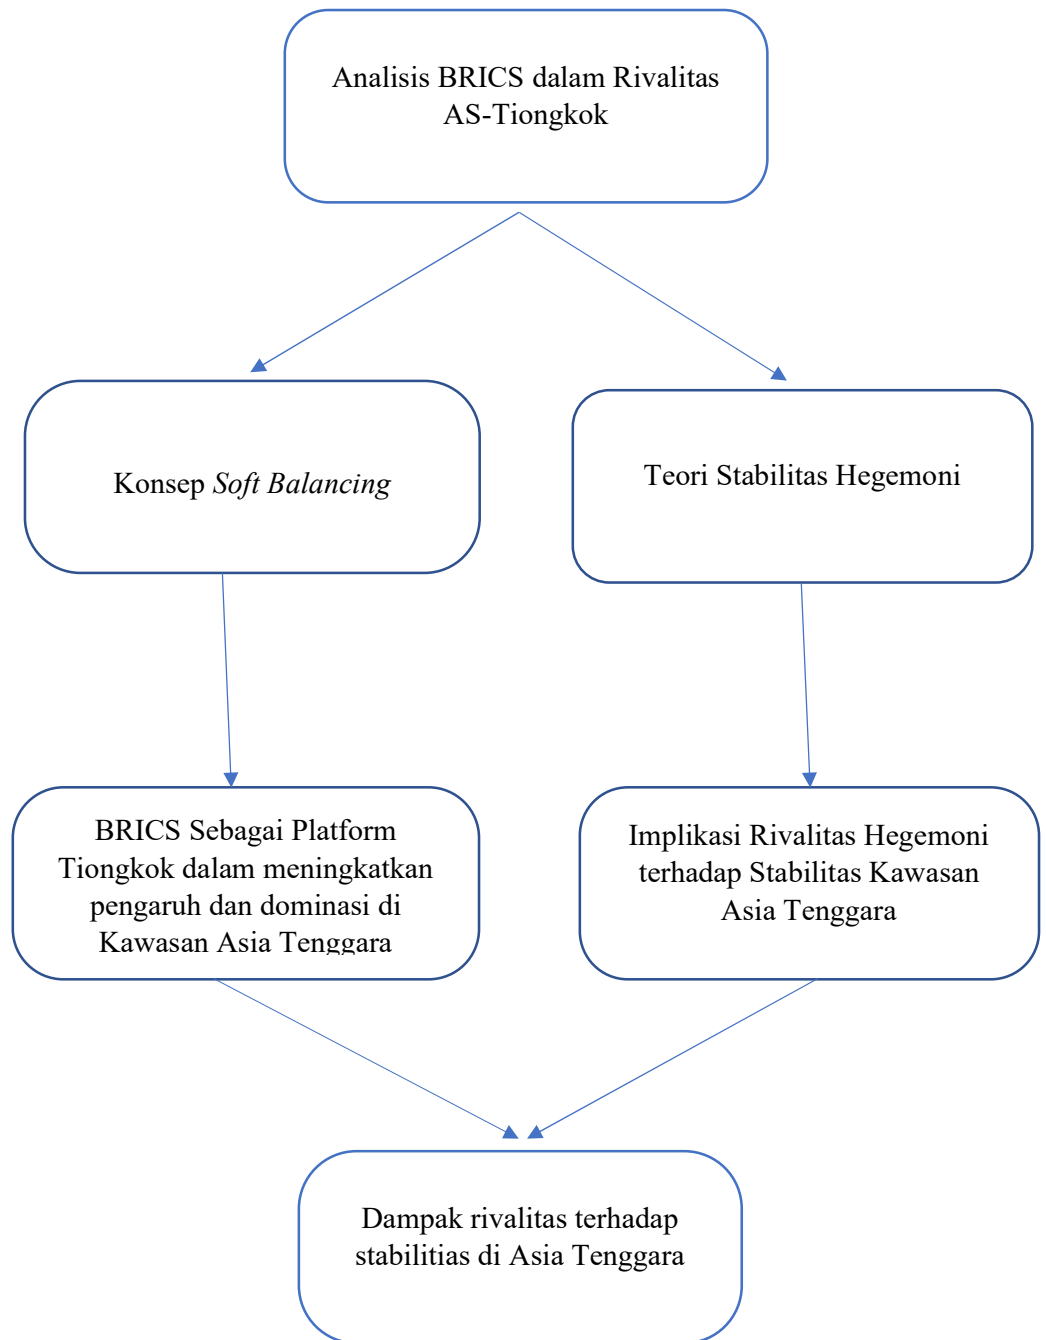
Analisis BRICS dalam Rivalitas AS-Tiongkok

Konsep *Soft Balancing*

Teori Stabilitas Hegemoni

BRICS Sebagai Platform Tiongkok dalam meningkatkan pengaruh dan dominasi di Kawasan Asia Tenggara

Implikasi Rivalitas Hegemoni terhadap Stabilitas Kawasan Asia Tenggara

Dampak rivalitas terhadap stabilitias di Asia Tenggara